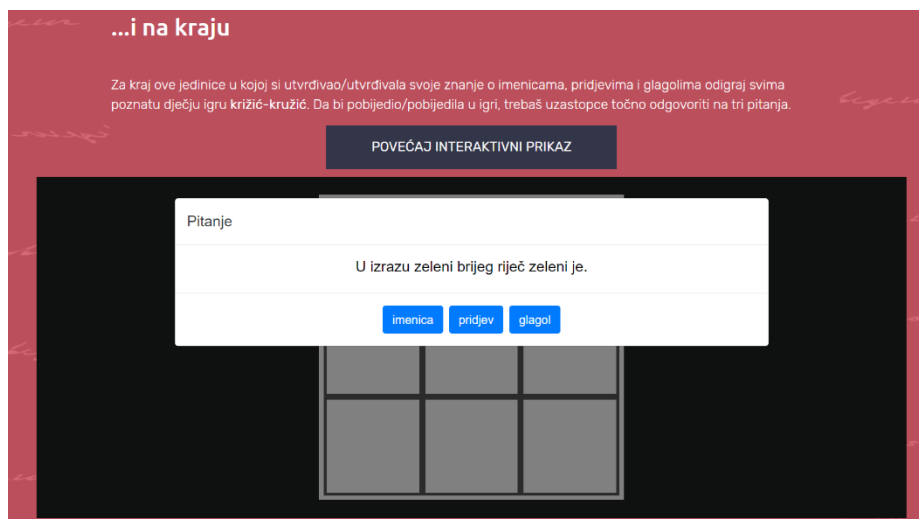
...i na kraju

Za kraj ove jedinice u kojoj si utvrđivao/utvrđivala svoje znanje o imenicama, pridjevima i glagolima odigraj svima poznatu dječju igru **križić-kružić**. Da bi pobijedio/pobijedila u igri, trebaš uzastopce točno odgovoriti na tri pitanja.

POVEĆAJ INTERAKTIVNI PRIKAZ

Pitanje

U izrazu zeleni brijeg riječ zeleni je.

imenica

pridjev

glagol